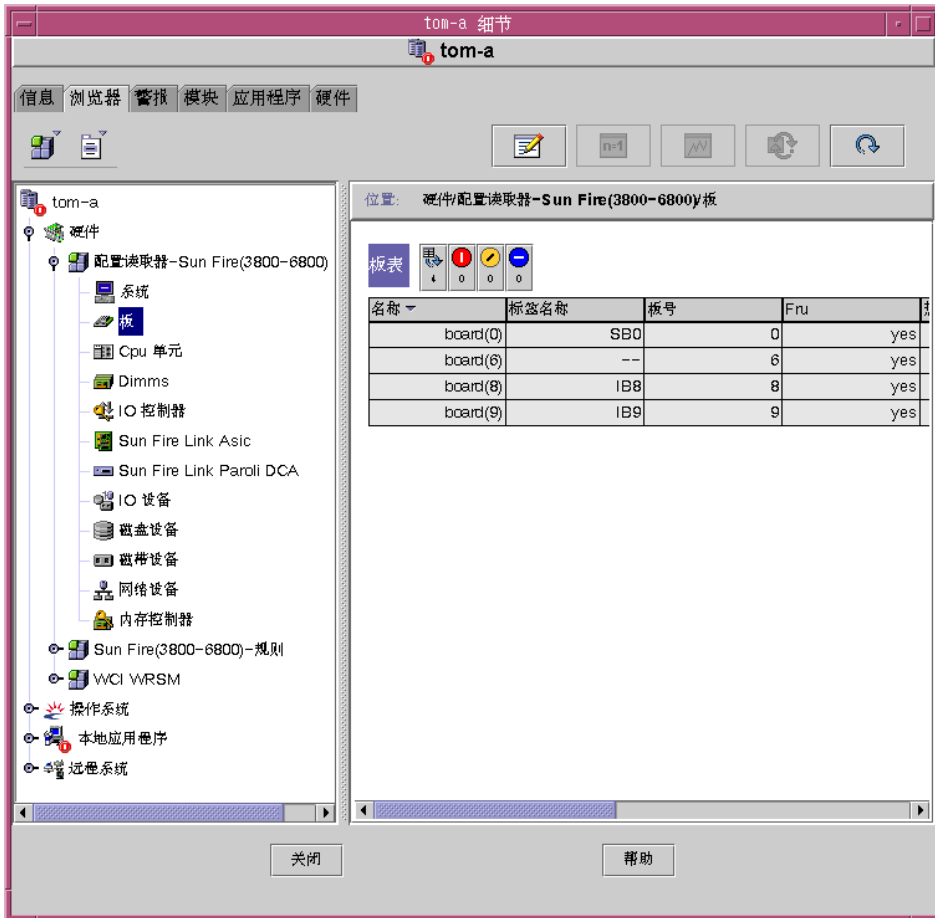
tom-a 细节

tom-a

信息 浏览器 警报 模块 应用程序 硬件

n=1

tom-a
硬件
配置读取器-Sun Fire(3800-6800)
系统
板
Cpu 单元
Dimms
IO 控制器
Sun Fire Link Asic
Sun Fire Link Paroli DCA
IO 设备
磁盘设备
磁带设备
网络设备
内存控制器
Sun Fire(3800-6800)-规则
WCI WRSM
操作系统
本地应用程序
远程系统

位置: 硬件/配置读取器-Sun Fire(3800-6800)/板

板表 1 0 0 0

| 名称 | 标签名称 | 板号 | Fru |
|---|---|---|---|
| board(0) | SB0 | 0 | yes |
| board(6) | -- | 6 | yes |
| board(8) | IB8 | 8 | yes |
| board(9) | IB9 | 9 | yes |

关闭 帮助